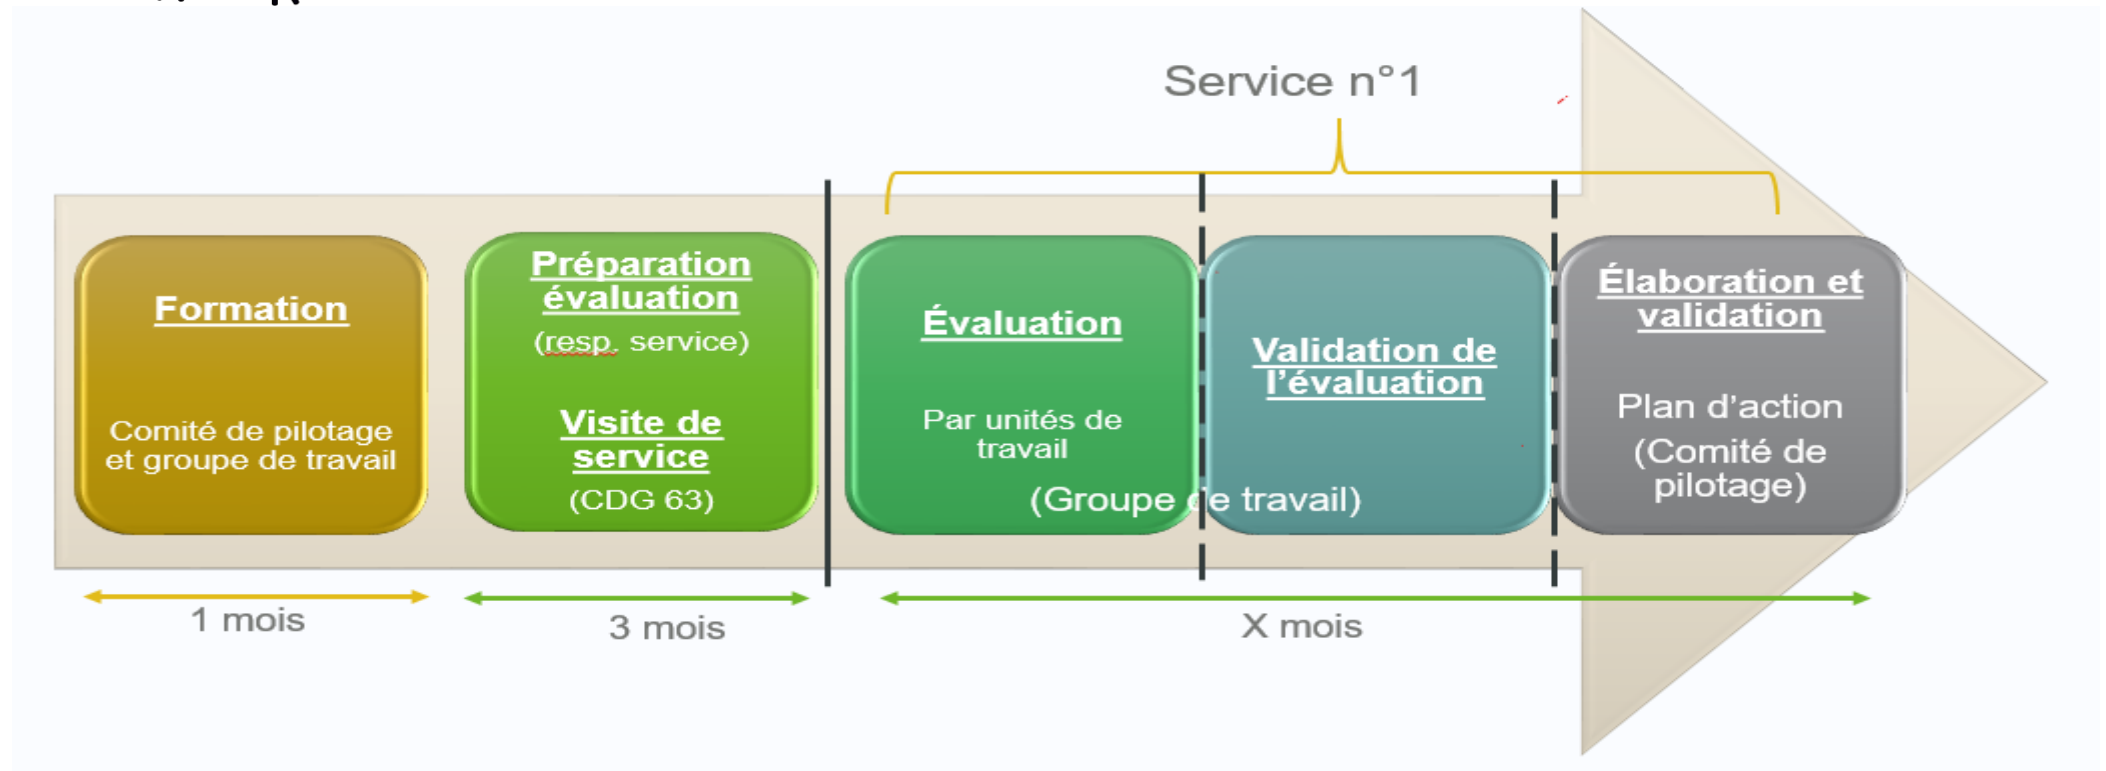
Service n°1

Formation

Comité de pilotage et groupe de travail

Préparation évaluation

(resp. service)

Visite de service

(CDG 63)

Évaluation

Par unités de travail

(Groupe de travail)

Validation de l'évaluation

Élaboration et validation

Plan d'action

(Comité de pilotage)

1 mois

3 mois

X mois